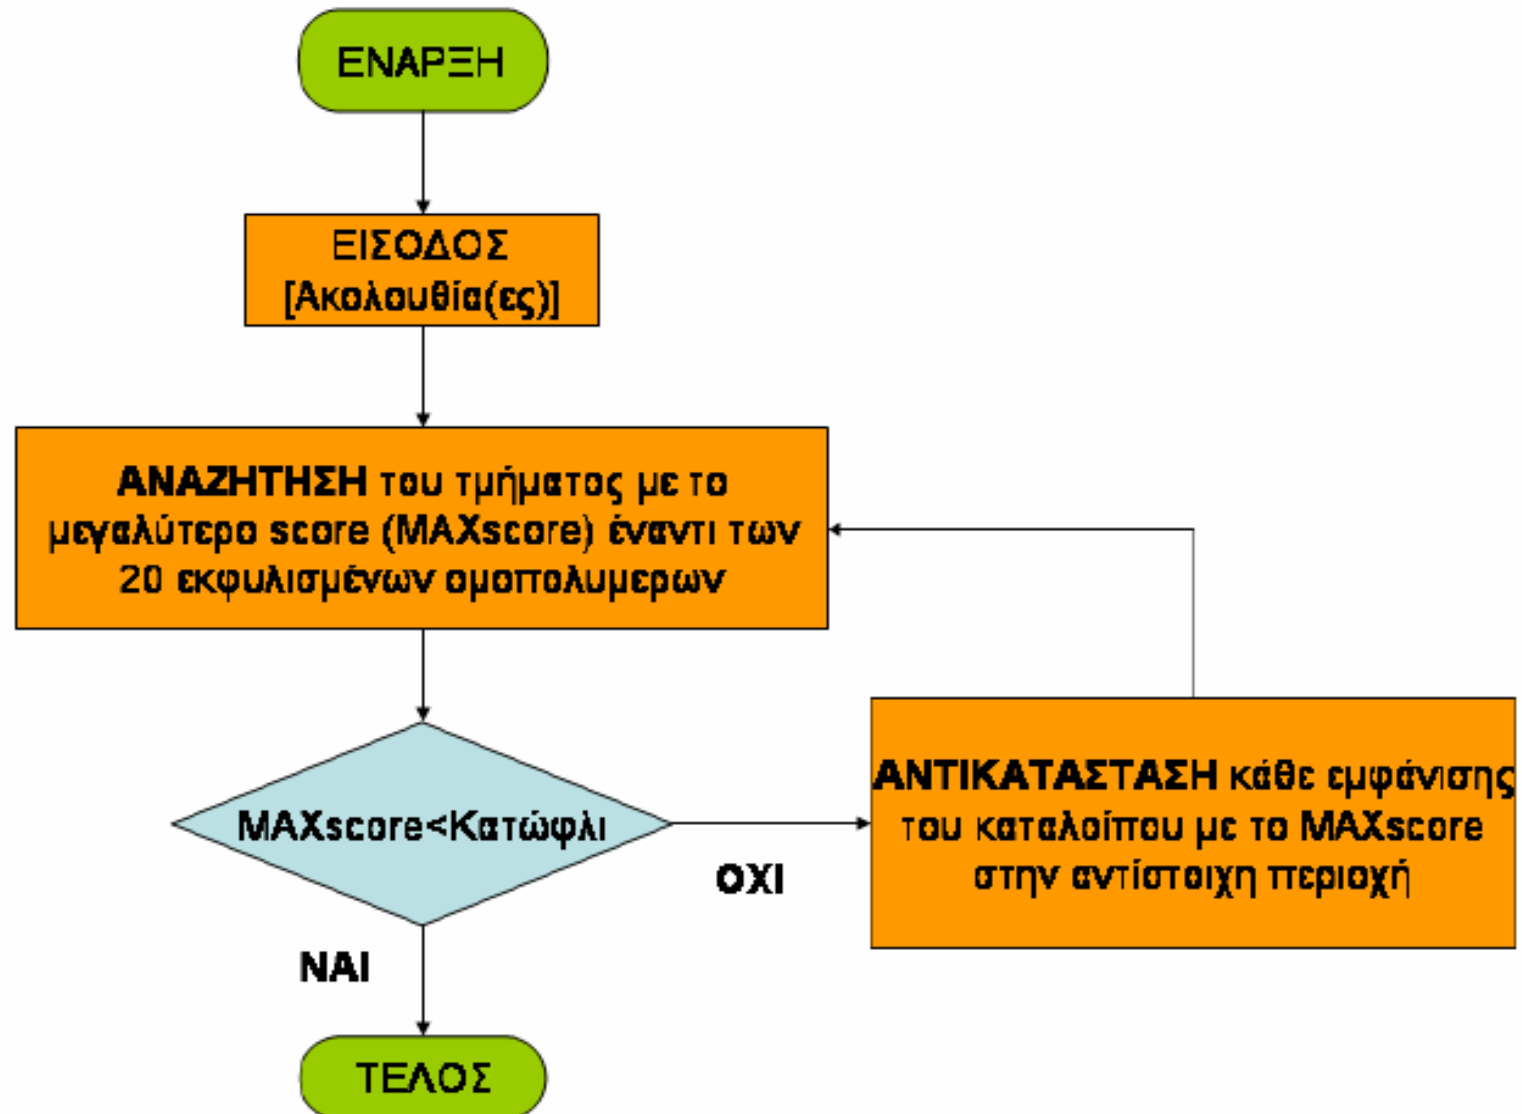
ΕΝΑΡΞΗ

ΕΙΣΟΔΟΣ [Ακολουθία(ες)]

ΑΝΑΖΗΤΗΣΗ του τμήματος με το μεγαλύτερο score (MAXscore) έναντι των 20 εκφυλισμένων ομοπολυμερων

MAXscore<Κατώφλι

ΟΧΙ

ΑΝΤΙΚΑΤΑΣΤΑΣΗ κάθε εμφάνισης του καταλοίπου με το MAXscore στην αντίστοιχη περιοχή

ΝΑΙ

ΤΕΛΟΣ